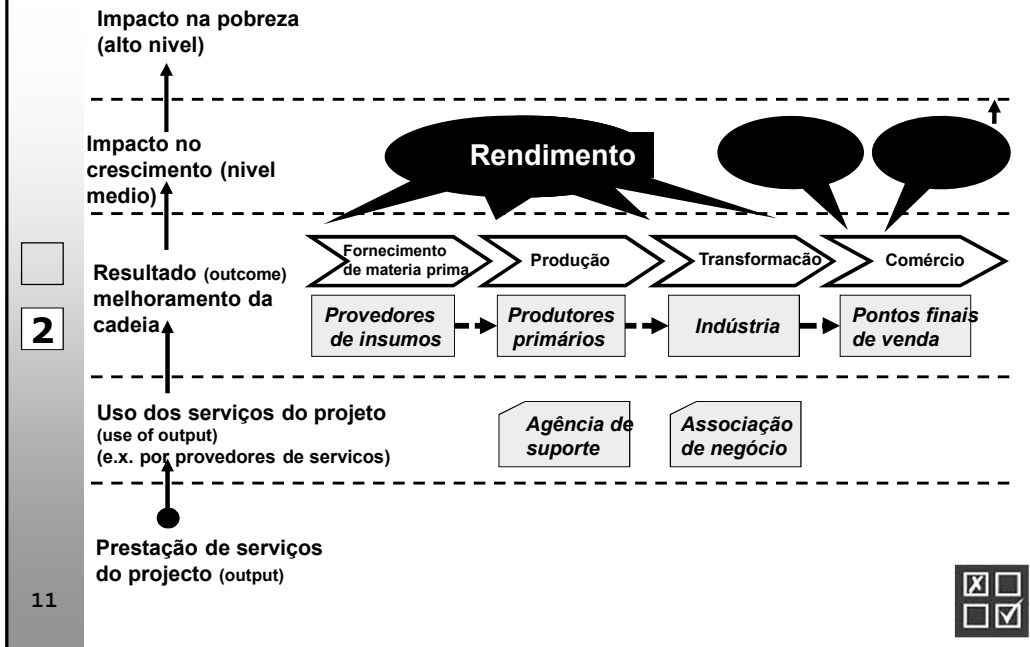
Impacto na pobreza (alto nivel)

Impacto no crescimento (nivel medio)

Rendimento

Resultado (outcome) melhoramento da cadeia

Fornecimento de materia prima

Produção

Transformacão

Comércio

Provedores de insumos

Produtores primários

Indústria

Pontos finais de venda

2

Uso dos serviços do projeto (use of output) (e.x. por provedores de servicos)

Agência de suporte

Associação de negócio

Prestação de serviços do projecto (output)

11